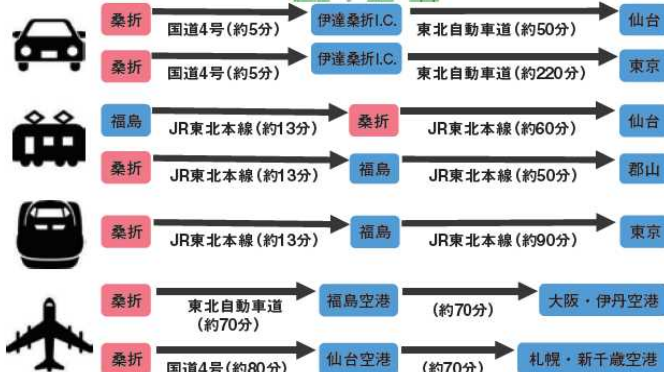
桑折
国道4号（約5分）
伊達桑折I.C.
東北自動車道（約50分）
仙台

桑折
国道4号（約5分）
伊達桑折I.C.
東北自動車道（約220分）
東京

福島
JR東北本線（約13分）
桑折
JR東北本線（約60分）
仙台

桑折
JR東北本線（約13分）
福島
JR東北本線（約50分）
郡山

桑折
JR東北本線（約13分）
福島
JR東北本線（約90分）
東京

桑折
東北自動車道（約70分）
福島空港
（約70分）
大阪・伊丹空港

桑折
国道4号（約80分）
仙台空港
（約70分）
札幌・新千歳空港